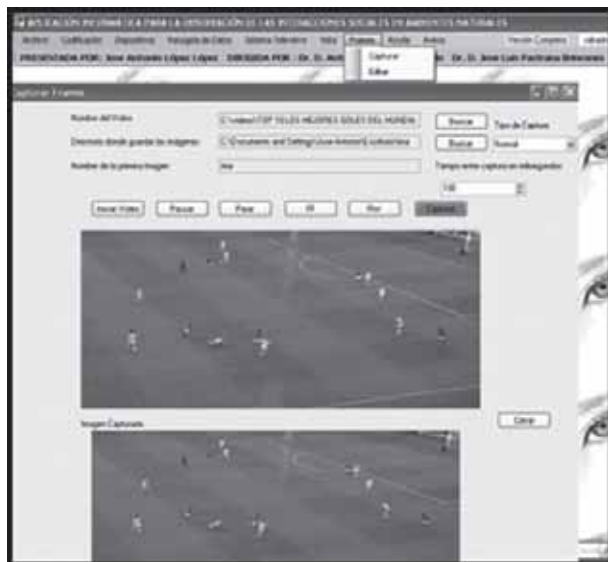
APLICACION INFORMATICA PARA LA OBSERVACION DE LAS INTERACCIONES SOCIALES EN AMBIENTES NATURALES

Archivo Codificación Dispositivos Recogida de Datos Sistema Categorias Vista Frames Ayuda Avisos

Capturar
Editar

Version Completa

PRESENTADA POR: Jose Antonio López López DIRIGIDA POR: Dr. D. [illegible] Dr. D. Jose Luis Pastrana Brincones

Capturar Frames

Nombre del Video C:\videos\TOP 10 LOS MEJORES GOLES DEL MUNDIAL Buscar Tipo de Captura

Directorio donde guardar las imágenes C:\Documents and Settings\Jose Antonio\Escritorio\frame Buscar Normal

Nombre de la primera imagen line

Tiempo entre capturas en milisegundos

100

Iniciar Video Pausar Parar ff Rw Capturar

Imagen Capturada

Cerrar